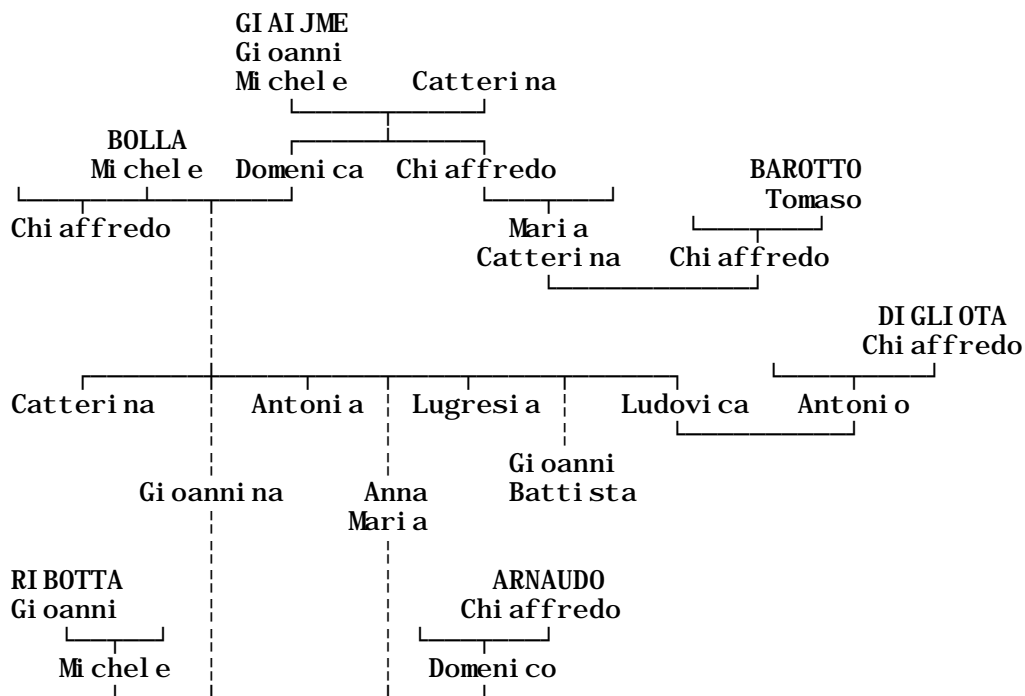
GIAIJME
Gioanni
Michele

Catterina

BOLLA
Michele

Domenica

Chiaffredo

BAROTTO
Tomaso

Chiaffredo

Maria
Catterina

Chiaffredo

DIGLIOTA
Chiaffredo

Catterina

Antonia

Lugresia

Ludovica

Antonio

Gioanni
Battista

Gioannina

Anna
Maria

RIBOTTA
Gioanni

ARNAUDO
Chiaffredo

Michele

Domenico